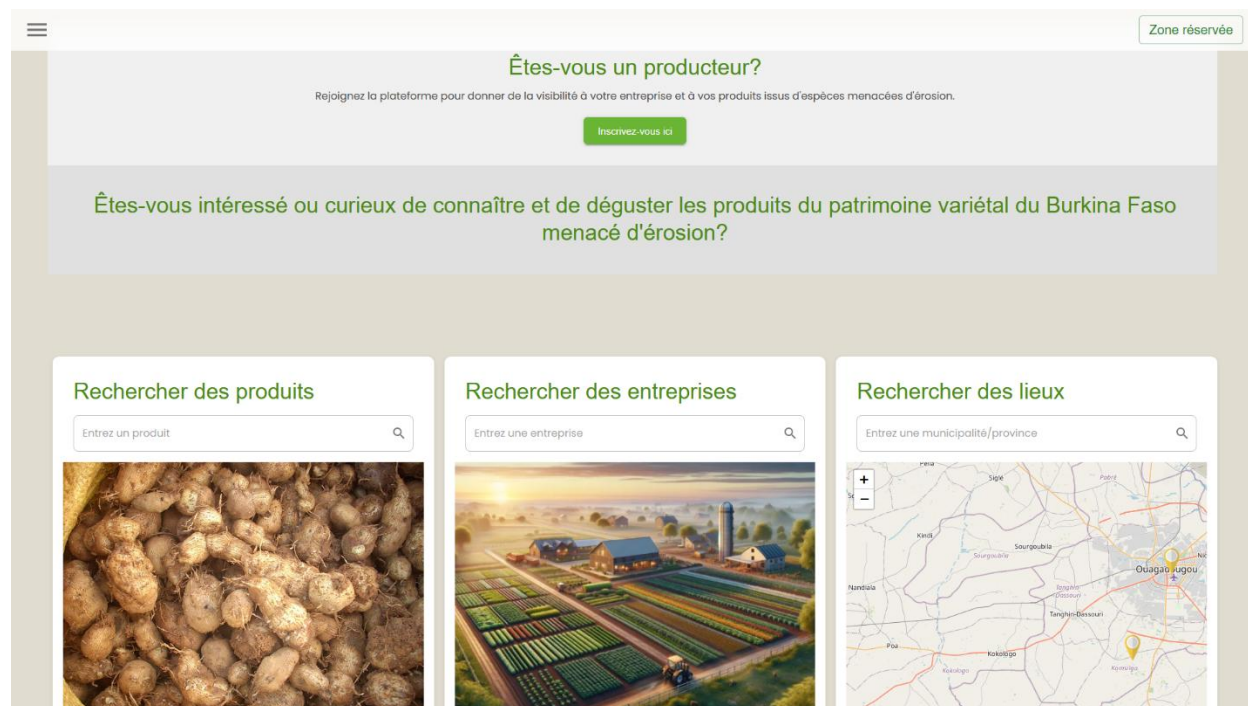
Zone réservée

Êtes-vous un producteur?

Rejoignez la plateforme pour donner de la visibilité à votre entreprise et à vos produits issus d'espèces menacées d'érosion.

Inscrivez-vous ici

Êtes-vous intéressé ou curieux de connaître et de déguster les produits du patrimoine variétal du Burkina Faso menacé d'érosion?

Rechercher des produits

Entrez un produit

Rechercher des entreprises

Entrez une entreprise

Rechercher des lieux

Entrez une municipalité/province

+
−
Sigle
Kirdi
Sourgoubila
Nandiala
Ouagadougou
Tanghin-Dassouri
Poa
Kokologo